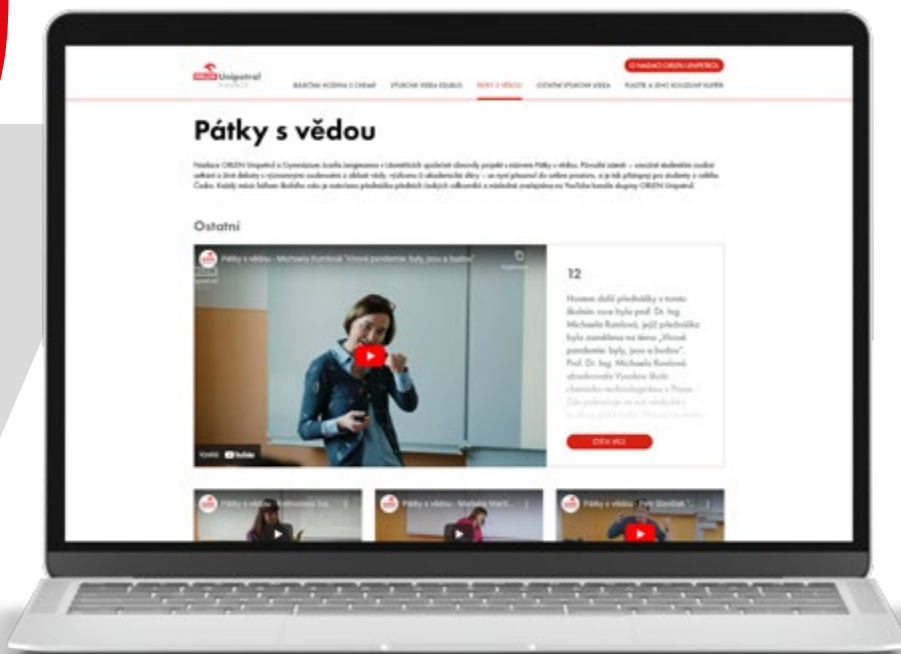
Unipetrol NADACE

O NADACI ORLEN UNIPETROL

BAREVNÁ HODINA S CHEMIÍ VÝUKOVÁ VIDEA EDUBUS PÁTKY S VĚDOU OSTATNÍ VÝUKOVÁ VIDEA PLASTIK A JEHO KOLOBĚH KUPŘED

Pátky s vědou

Nadace ORLEN Unipetrol a Gymnázium Josefa Jungmanna v Litoměřicích společně zahájily projekt s názvem Pátky s vědou. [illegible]

Ostatní

Pátky s vědou - Michaela Rumlová "Virové pandemie: byly, jsou a budou"

12

Hostem další přednášky v tomto školním roce byla prof. Dr. Ing. Michaela Rumlová, jejíž přednáška byla zaměřena na téma „Virové pandemie: byly, jsou a budou". Prof. Dr. Ing. Michaela Rumlová vystudovala Vysokou školu chemicko-technologickou v Praze. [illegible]

ČÍST VÍCE

Watch on YouTube

Pátky s vědou - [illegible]

Pátky s vědou - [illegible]

Pátky s vědou - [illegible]